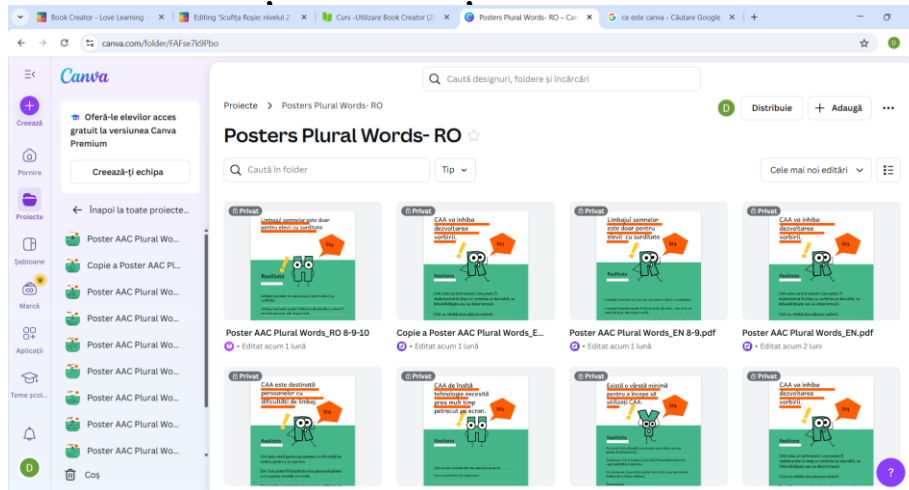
Book Creator - Love Learning ×
Editing 'Scufița Roșie: nivelul 2' ×
Curs -Utilizare Book Creator (2) ×
Posters Plural Words- RO – Can ×
ce este canva - Căutare Google ×
+

canva.com/folder/FAFse7k9Pbo

D

Canva

Caută designuri, foldere și încărcări

Creează

Oferă-le elevilor acces gratuit la versiunea Canva Premium

Creează-ți echipa

Pornire

Proiecte

Înapoi la toate proiecte...

Poster AAC Plural Wo...
Copie a Poster AAC Pl...
Poster AAC Plural Wo...
Poster AAC Plural Wo...
Poster AAC Plural Wo...
Poster AAC Plural Wo...
Poster AAC Plural Wo...
Poster AAC Plural Wo...
Poster AAC Plural Wo...

Coș

Șabloane

Marcă

Aplicații

Teme școl...

D

Proiecte > Posters Plural Words- RO

D Distribuie + Adaugă ...

Posters Plural Words- RO

Caută în folder

Tip

Cele mai noi editări

Privat
Limbajul semnelor este doar pentru elevii cu surditate
Nu
Realitate

Privat
CAA va inhiba dezvoltarea vorbirii.
Nu
Realitate

Privat
Limbajul semnelor este doar pentru elevii cu surditate
Nu
Realitate

Privat
CAA va inhiba dezvoltarea vorbirii.
Nu
Realitate

Poster AAC Plural Words_RO 8-9-10
Editat acum 1 lună

Copie a Poster AAC Plural Words_E...
Editat acum 1 lună

Poster AAC Plural Words_EN 8-9.pdf
Editat acum 1 lună

Poster AAC Plural Words_EN.pdf
Editat acum 2 luni

Privat
CAA este destinată persoanelor cu dificultăți de limbaj.
Nu
Realitate

Privat
CAA de înaltă tehnologie necesită prea mult timp petrecut pe ecran.
Nu
Realitate

Privat
Există o vârstă minimă pentru a începe să utilizați CAA.
Nu
Realitate

Privat
CAA va inhiba dezvoltarea vorbirii.
Nu
Realitate

?